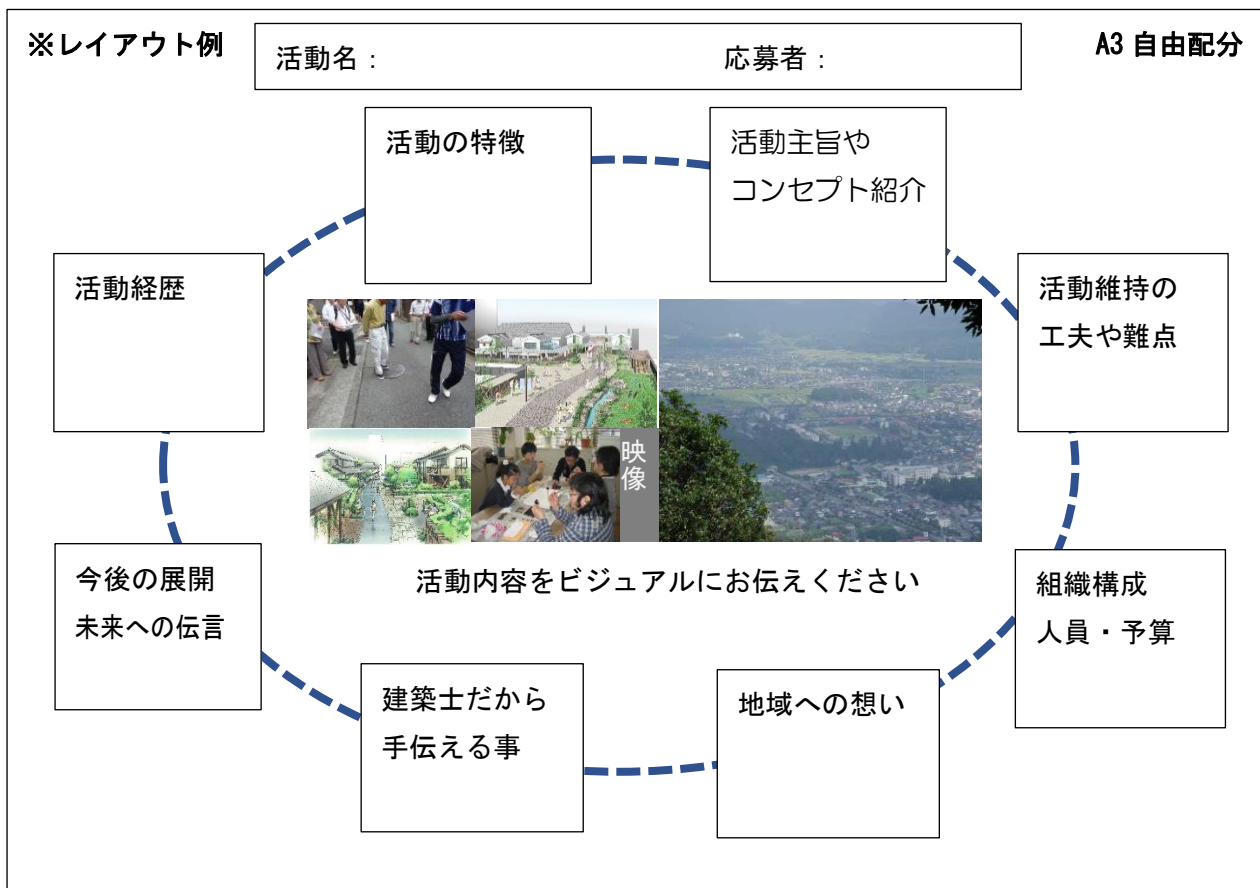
※レイアウト例

活動名：　応募者：

A3 自由配分

活動の特徴

活動主旨やコンセプト紹介

活動経歴

活動維持の工夫や難点

映像

活動内容をビジュアルにお伝えください

今後の展開
未来への伝言

組織構成
人員・予算

建築士だから手伝える事

地域への想い